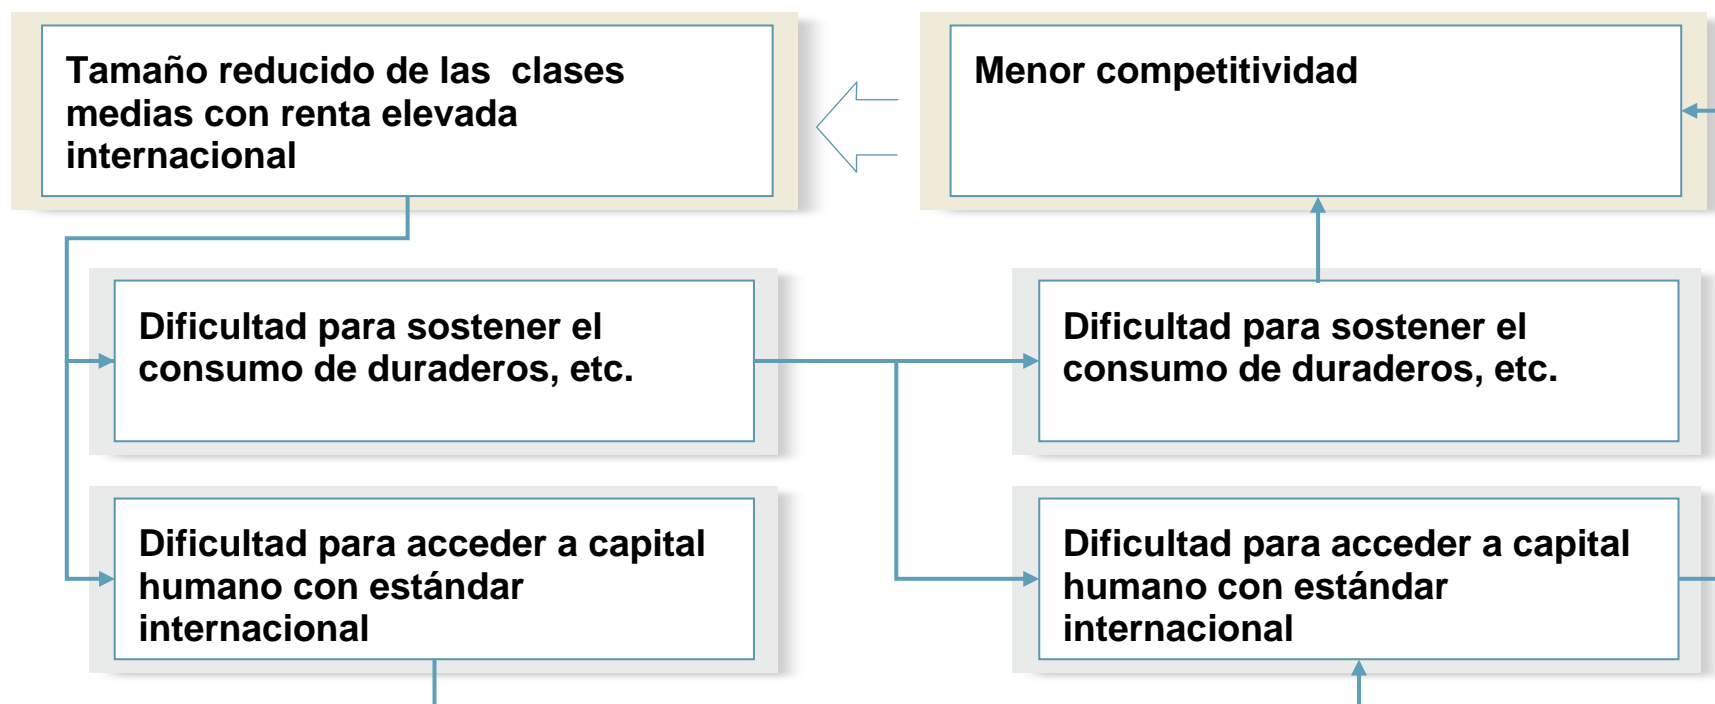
Tamaño reducido de las clases medias con renta elevada internacional

Menor competitividad

Dificultad para sostener el consumo de duraderos, etc.

Dificultad para sostener el consumo de duraderos, etc.

Dificultad para acceder a capital humano con estándar internacional

Dificultad para acceder a capital humano con estándar internacional